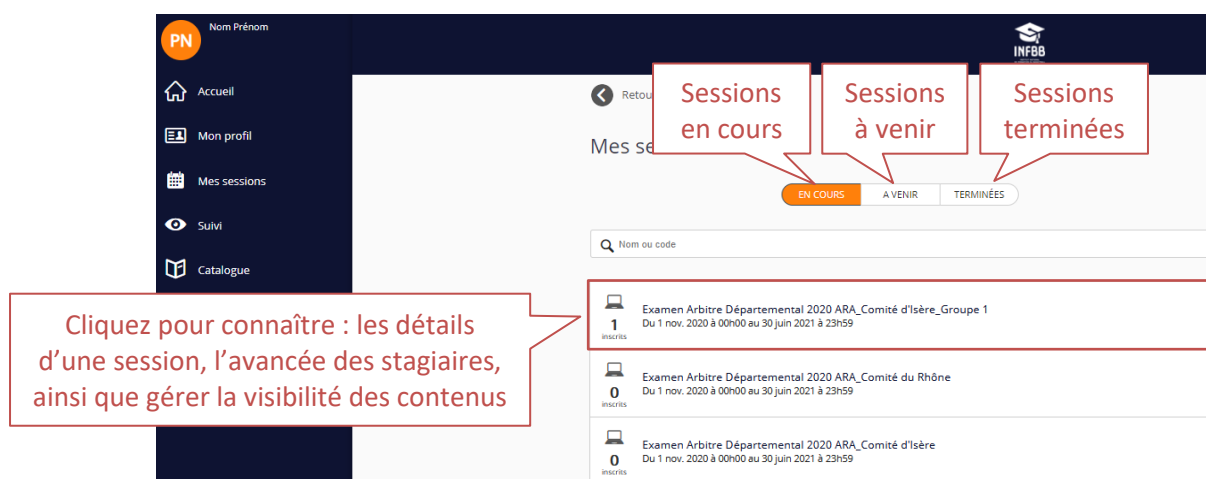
PN Nom Prénom

INFBB

Accueil

Mon profil

Mes sessions

Suivi

Catalogue

Retou

Mes se

Sessions en cours

Sessions à venir

Sessions terminées

EN COURS | A VENIR | TERMINÉES

Nom ou code

Cliquez pour connaître : les détails d'une session, l'avancée des stagiaires, ainsi que gérer la visibilité des contenus

1 inscrits
Examen Arbitre Départemental 2020 ARA_Comité d'Isère_Groupe 1
Du 1 nov. 2020 à 00h00 au 30 juin 2021 à 23h59

0 inscrits
Examen Arbitre Départemental 2020 ARA_Comité du Rhône
Du 1 nov. 2020 à 00h00 au 30 juin 2021 à 23h59

0 inscrits
Examen Arbitre Départemental 2020 ARA_Comité d'Isère
Du 1 nov. 2020 à 00h00 au 30 juin 2021 à 23h59